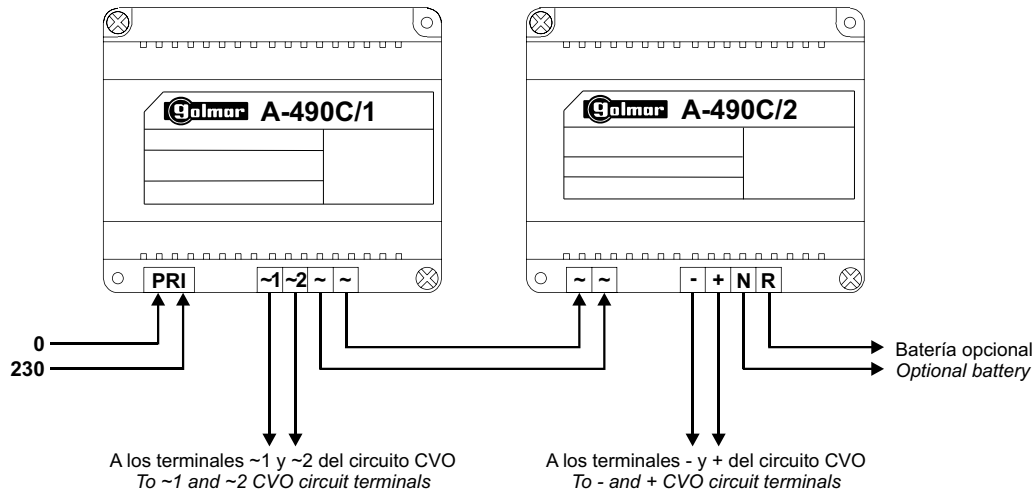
golmar A-490C/1

PRI ~1 ~2 ~ ~

0
230

golmar A-490C/2

~ ~ - + N R

Batería opcional
Optional battery

A los terminales ~1 y ~2 del circuito CVO
To ~1 and ~2 CVO circuit terminals

A los terminales - y + del circuito CVO
To - and + CVO circuit terminals